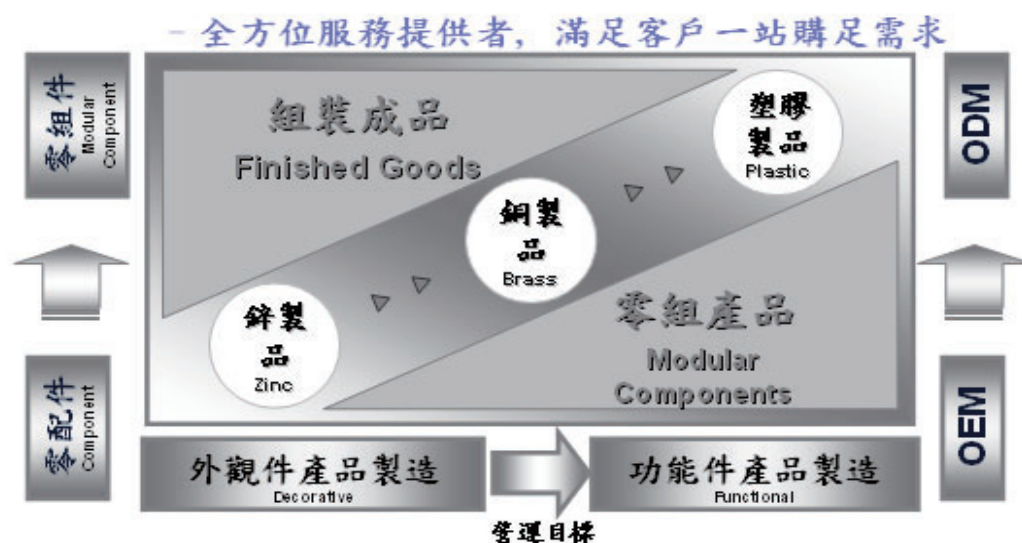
- 全方位服務提供者，滿足客戶一站購足需求

零組件
Modular Component

組裝成品
Finished Goods

塑膠製品
Plastic

ODM

銅製品
Brass

鋅製品
Zinc

零組產品
Modular Components

零配件
Component

OEM

外觀件產品製造
Decorative

功能件產品製造
Functional

營運目標